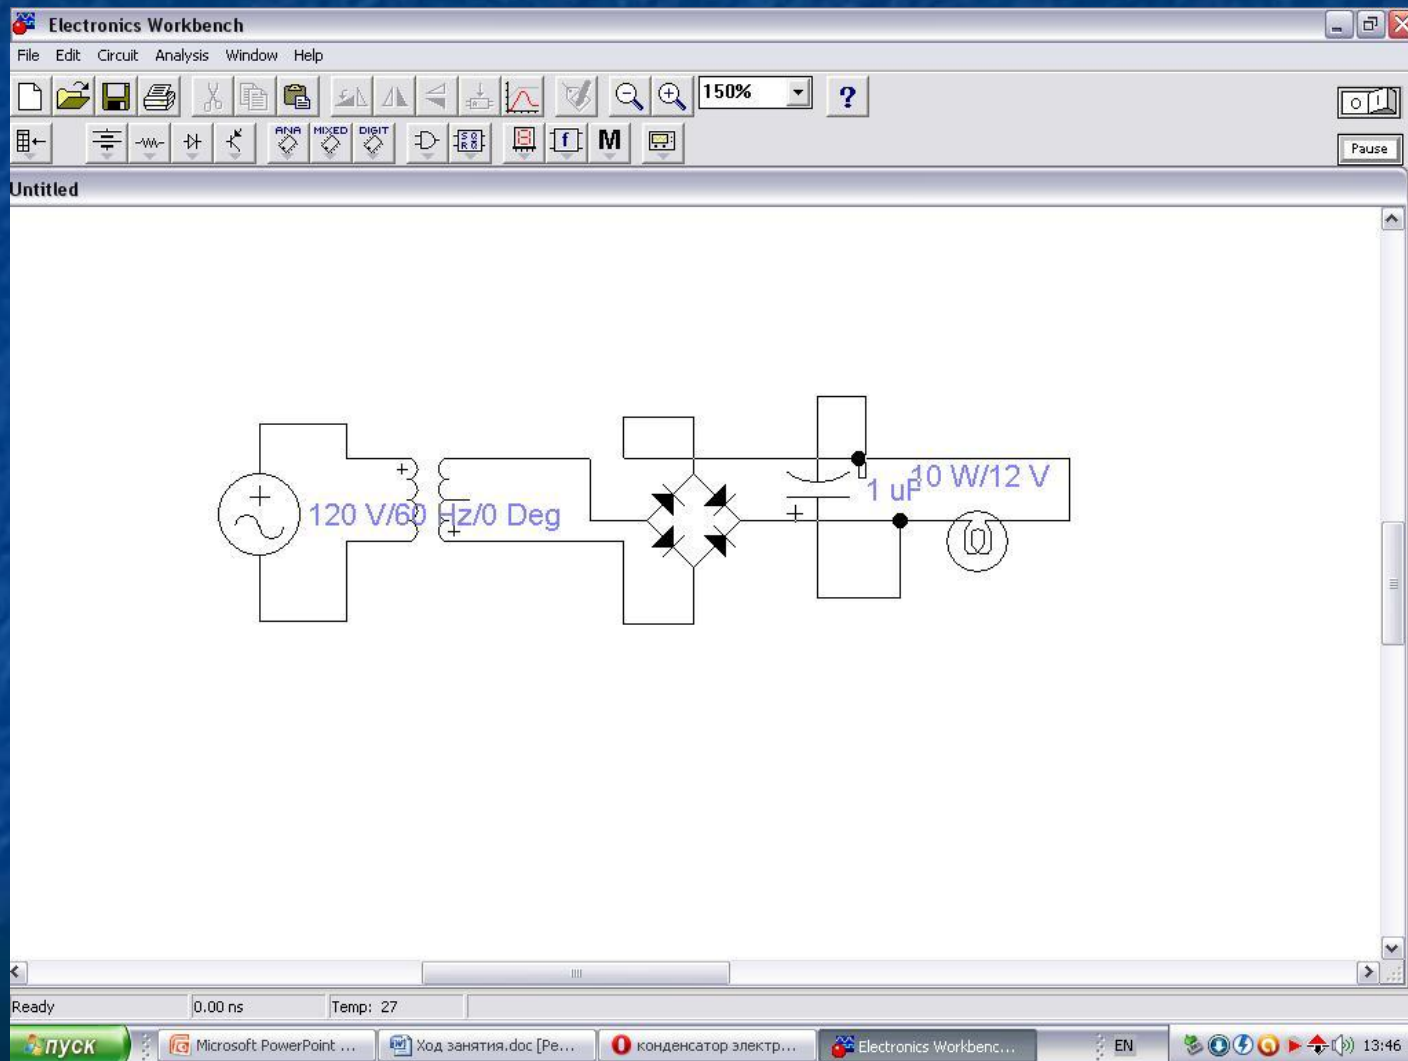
Electronics Workbench

File Edit Circuit Analysis Window Help

150%

?

Pause

ANA MIXED DIGIT

M

Untitled

120 V/60 Hz/0 Deg

1 uF

10 W/12 V

Ready 0.00 ns Temp: 27

пуск Microsoft PowerPoint ... Ход занятия.doc [Pe... конденсатор электр... Electronics Workbenc... EN 13:46